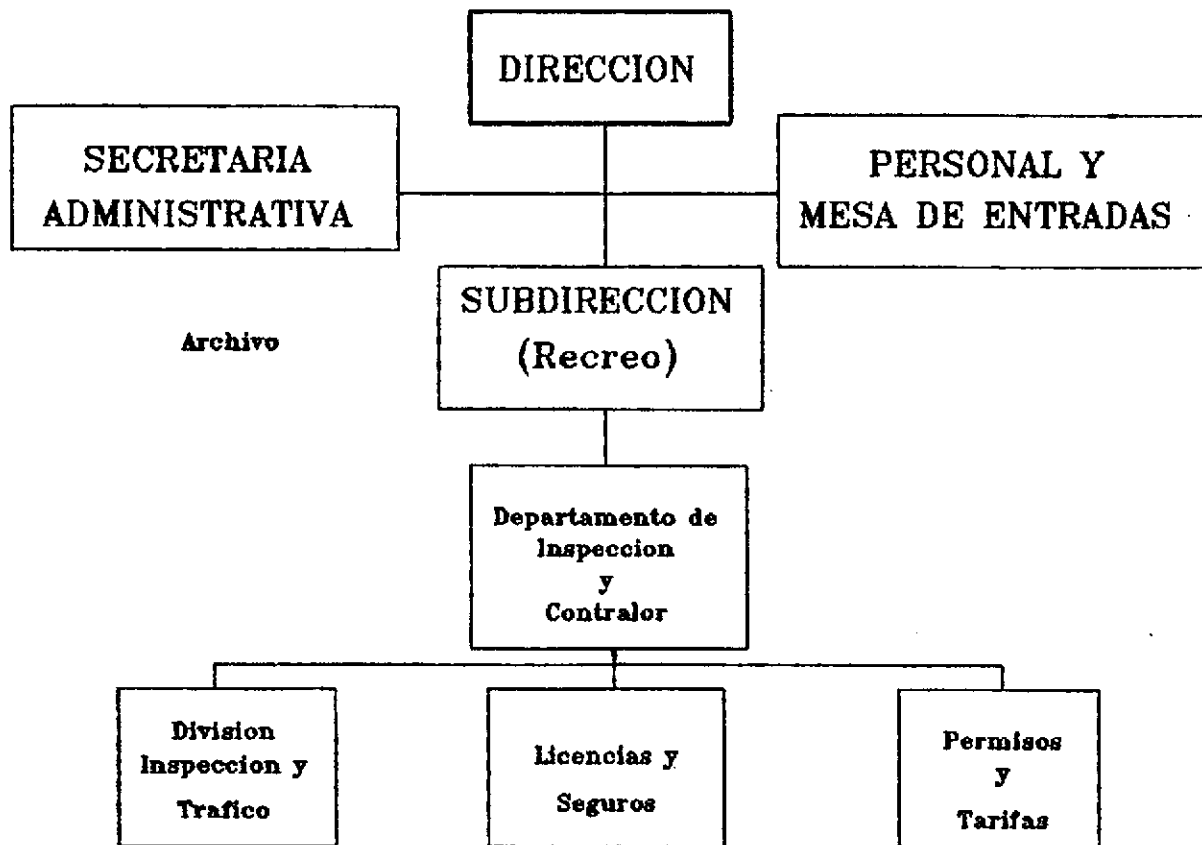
DIRECCION

SECRETARIA ADMINISTRATIVA

PERSONAL Y MESA DE ENTRADAS

SUBDIRECCION (Recreo)

Archivo

Departamento de Inspeccion y Contralor

Division Inspeccion y Trafico

Licencias y Seguros

Permisos y Tarifas